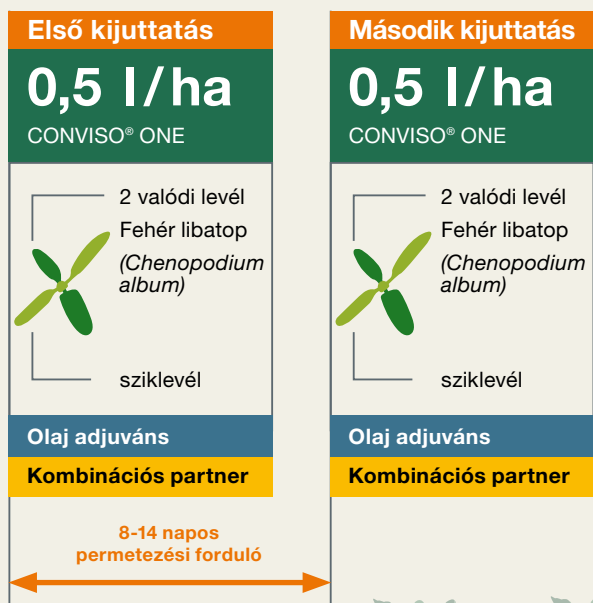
Első kijuttatás

0,5 l/ha

CONVISO® ONE

2 valódi levél

Fehér libatop

(Chenopodium album)

sziklevél

Olaj adjuváns

Kombinációs partner

Második kijuttatás

0,5 l/ha

CONVISO® ONE

2 valódi levél

Fehér libatop

(Chenopodium album)

sziklevél

Olaj adjuváns

Kombinációs partner

8-14 napos permetezési forduló